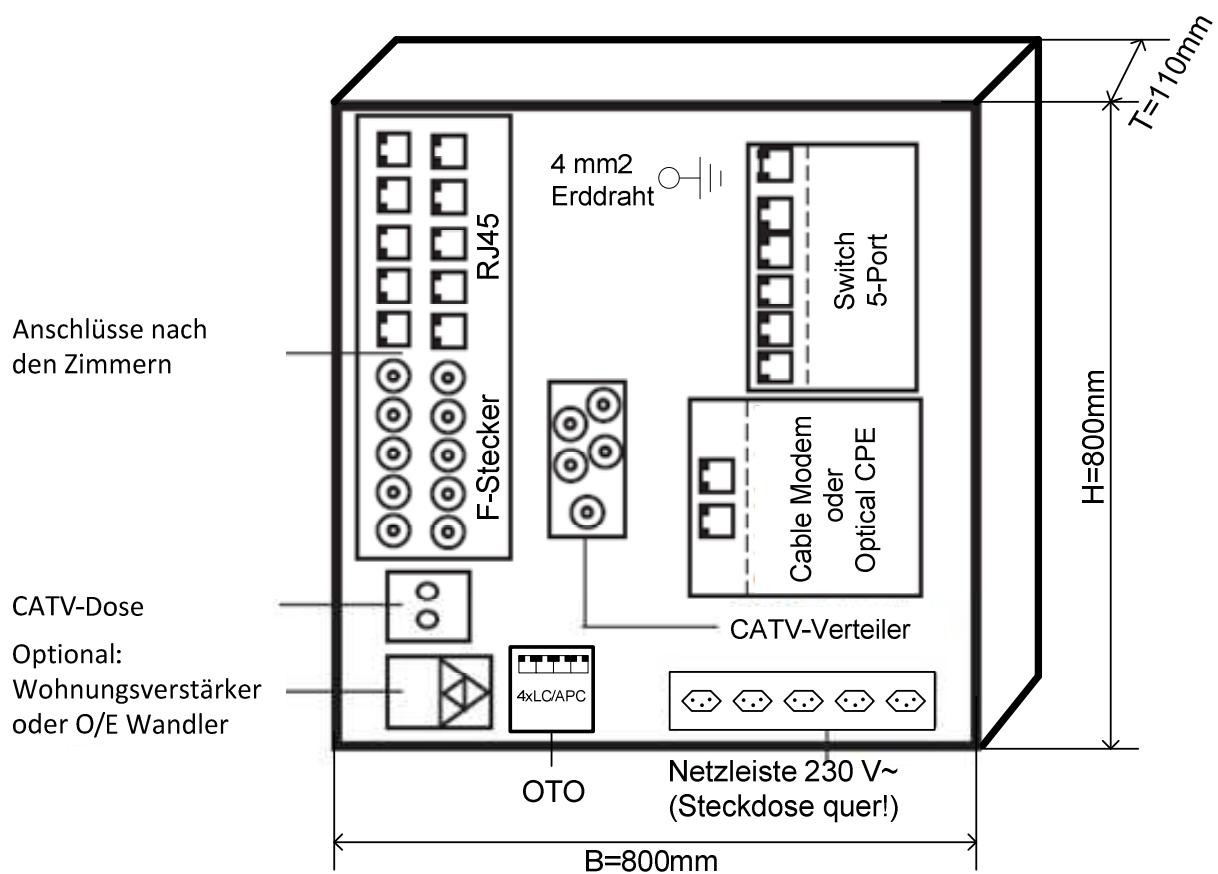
T=110mm

4 mm2
Erddraht

RJ45

Switch
5-Port

Anschlüsse nach
den Zimmern

F-Stecker

Cable Modem
oder
Optical CPE

H=800mm

CATV-Dose

CATV-Verteiler

Optional:
Wohnungsverstärker
oder O/E Wandler

4xLC/APC

OTO

Netzleiste 230 V~
(Steckdose quer!)

B=800mm